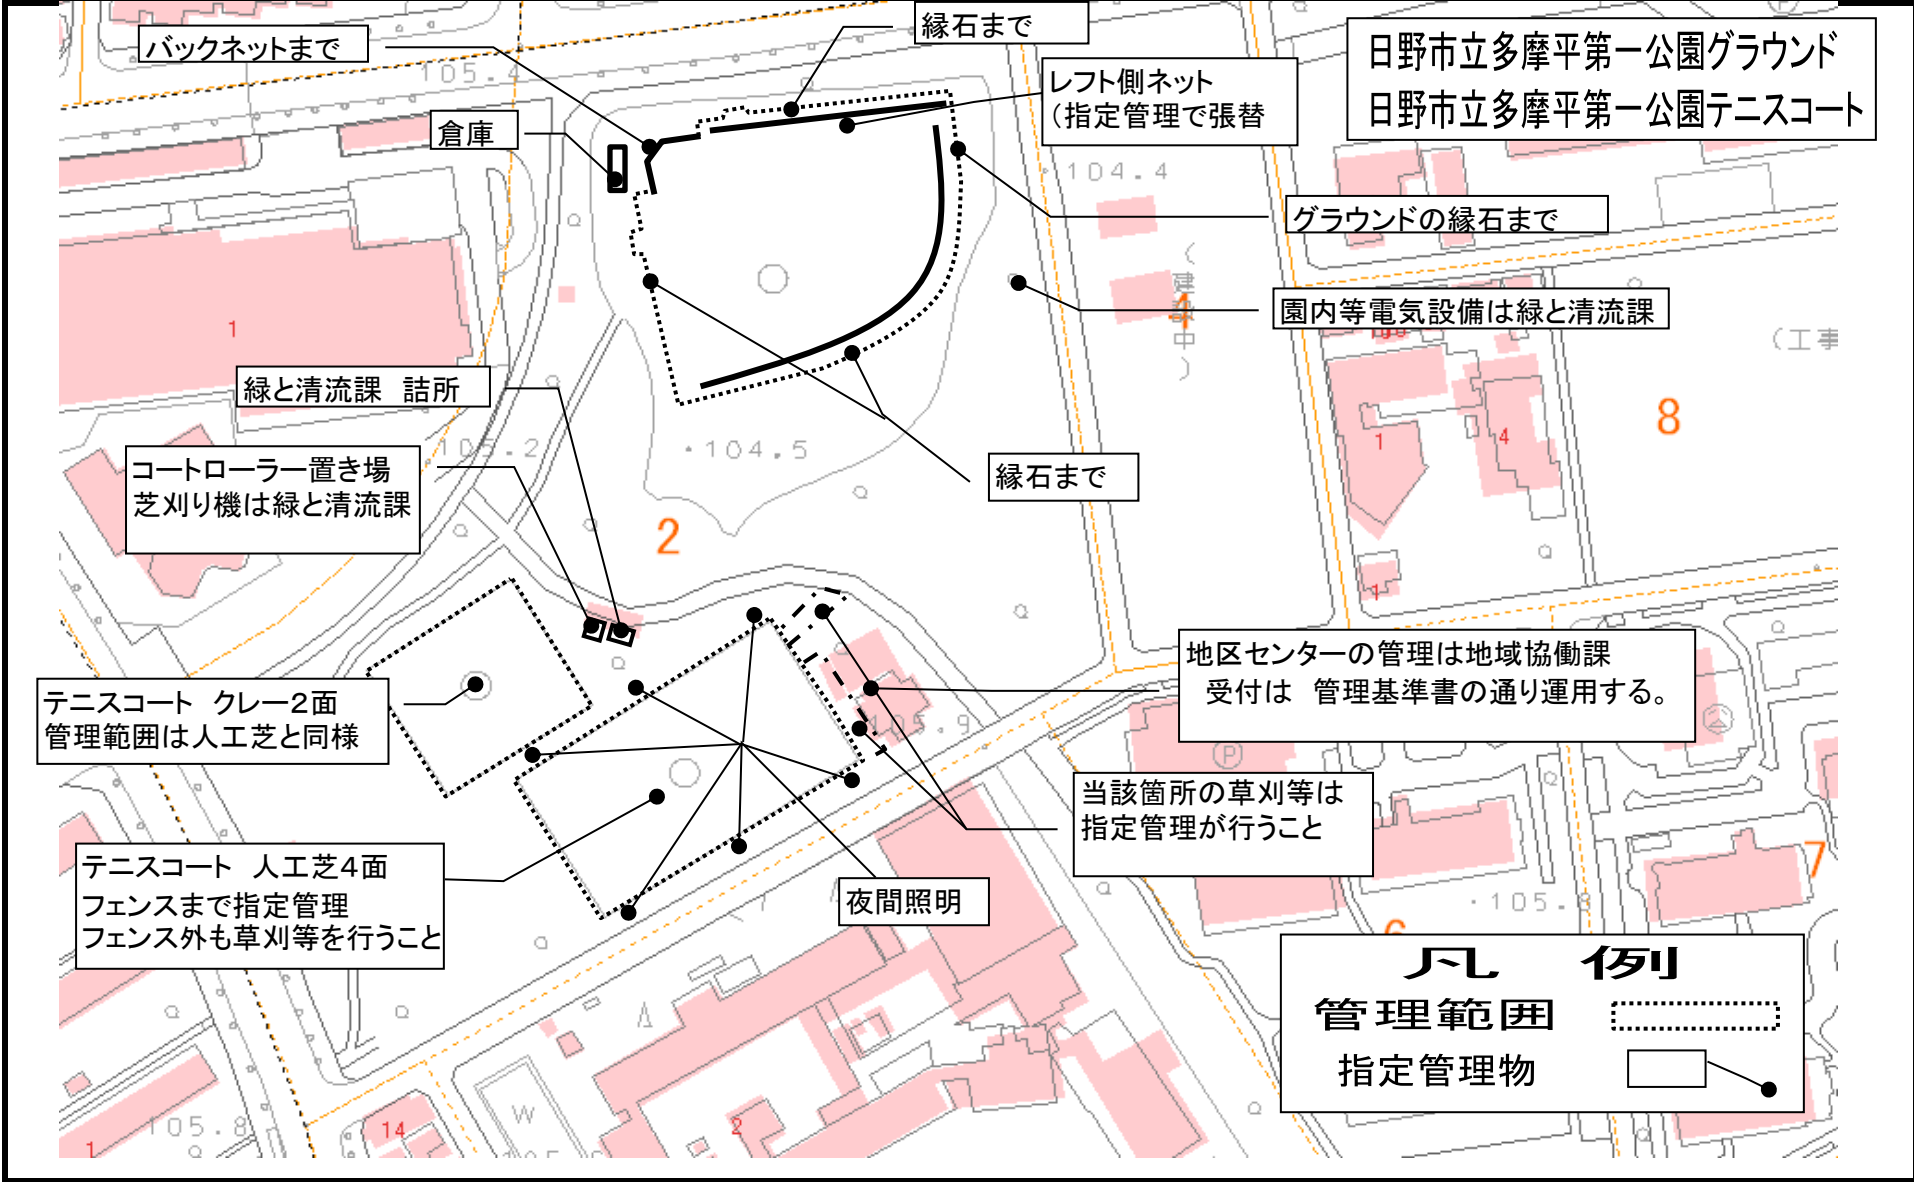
日野市立多摩平第一公園グラウンド
日野市立多摩平第一公園テニスコート

バックネットまで

縁石まで

レフト側ネット
(指定管理で張替

倉庫

グラウンドの縁石まで

園内等電気設備は緑と清流課

緑と清流課　詰所

縁石まで

コートローラー置き場
芝刈り機は緑と清流課

地区センターの管理は地域協働課
受付は　管理基準書の通り運用する。

テニスコート　クレー2面
管理範囲は人工芝と同様

当該箇所の草刈等は
指定管理が行うこと

テニスコート　人工芝4面
フェンスまで指定管理
フェンス外も草刈等を行うこと

夜間照明

凡　例
管理範囲
指定管理物

105.4
104.4
104.5
105.2
105.9
105.8
105.8
1
2
4
8
1
4
1
7
6
14
2
1
(建築中)
(工事